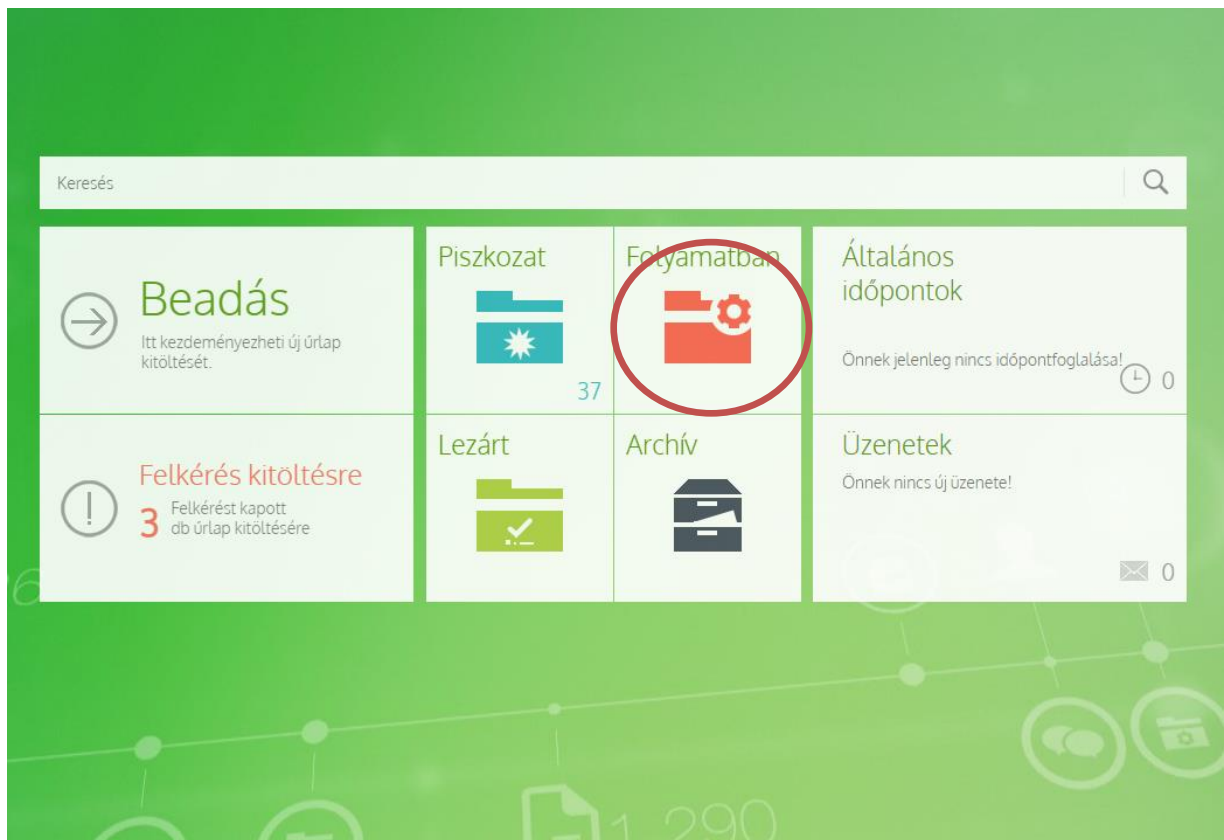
Keresés

Beadás
Itt kezdeményezheti új űrlap kitöltését.

Piszkozat
37

Folyamatban

Általános időpontok
Önnek jelenleg nincs időpontfoglalása!
0

Felkérés kitöltésre
3 Felkérést kapott db űrlap kitöltésére

Lezárt

Archív

Üzenetek
Önnek nincs új üzenete!
0

1 290